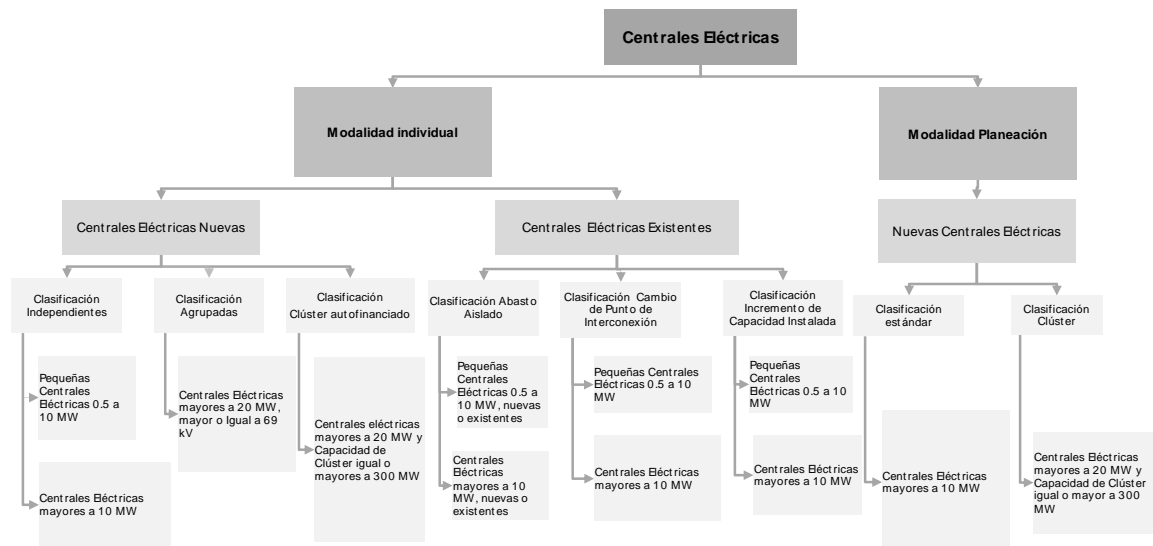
Centrales Eléctricas

Modalidad individual

Modalidad Planeación

Centrales Eléctricas Nuevas

Centrales Eléctricas Existentes

Nuevas Centrales Eléctricas

Clasificación Independientes

Pequeñas Centrales Eléctricas 0.5 a 10 MW

Centrales Eléctricas mayores a 10 MW

Clasificación Agrupadas

Centrales Eléctricas mayores a 20 MW, mayor o Igual a 69 kV

Clasificación Clúster autofinanciado

Centrales eléctricas mayores a 20 MW y Capacidad de Clúster igual o mayores a 300 MW

Clasificación Abasto Aislado

Pequeñas Centrales Eléctricas 0.5 a 10 MW, nuevas o existentes

Centrales Eléctricas mayores a 10 MW, nuevas o existentes

Clasificación Cambio de Punto de Interconexión

Pequeñas Centrales Eléctricas 0.5 a 10 MW

Centrales Eléctricas mayores a 10 MW

Clasificación Incremento de Capacidad Instalada

Pequeñas Centrales Eléctricas 0.5 a 10 MW

Centrales Eléctricas mayores a 10 MW

Clasificación estándar

Centrales Eléctricas mayores a 10 MW

Clasificación Clúster

Centrales Eléctricas mayores a 20 MW y Capacidad de Clúster igual o mayor a 300 MW